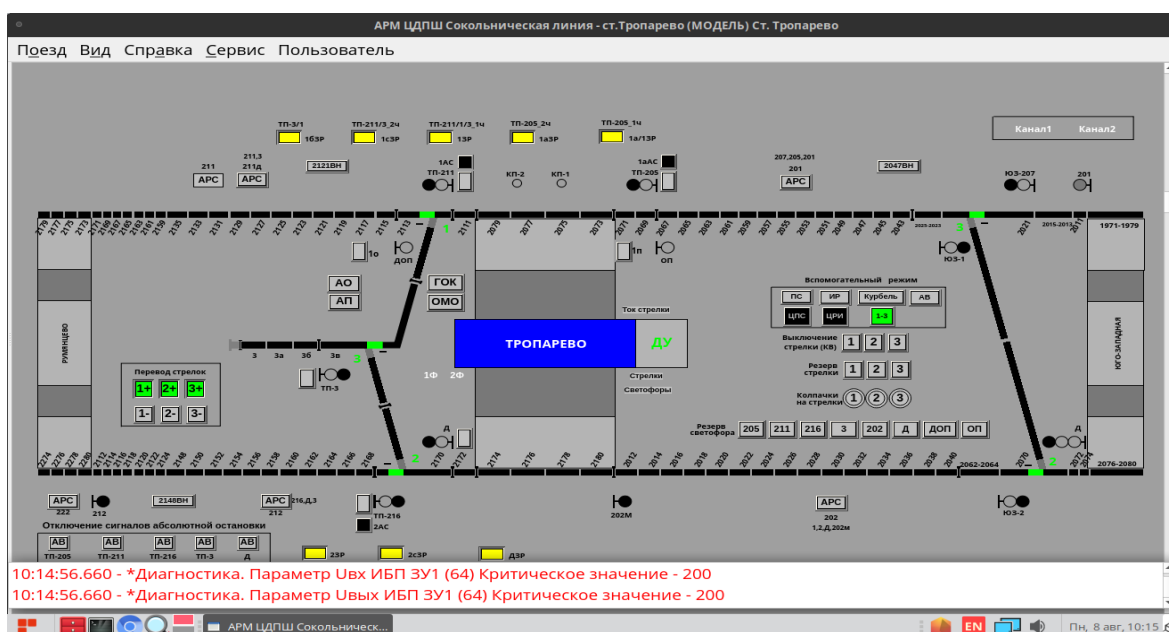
АРМ ЦДПШ Сокольническая линия - ст.Тропарево (МОДЕЛЬ) Ст. Тропарево

Поезд Вид Справка Сервис Пользователь

ТП-3/1 1б3Р
ТП-211/3_2ч 1с3Р
ТП-211/1/3_1ч 13Р
ТП-205_2ч 1а3Р
ТП-205_1ч 1а/13Р

Канал1 Канал2

211 АРС
211,3 211Д АРС
2121ВН
1АС ТП-211
КП-2 КП-1
1аАС ТП-205
207,205,201 201 АРС
2047ВН
ЮЗ-207
201

1 1о доп
1п оп
3
ЮЗ-1
1971-1979
2015-2017

АО АП ГОК ОМО

Ток стрелки
ТРОПАРЕВО ДУ
Стрелки Светофоры
1Ф 2Ф

Вспомогательный режим
ПС ИР Курбель АВ
ЦПС ЦРИ 1-3

Выключение стрелки (КВ) 1 2 3
Резерв стрелки 1 2 3
Колпачки на стрелки 1 2 3
Резерв светофора 205 211 216 3 202 Д ДОП ОП

3 3а 3б 3в
3
ТП-3

Перевод стрелок
1+ 2+ 3+
1- 2- 3-

РУМЯНЦЕВО
ЮГО-ЗАПАДНАЯ

Д
2
Д
2
2062-2064
2076-2080

АРС 222
212
2148ВН
АРС 212 216,Д,3
ТП-216 2АС
202М
АРС 202 1,2,Д,202М
ЮЗ-2

Отключение сигналов абсолютной остановки
АВ ТП-205 АВ ТП-211 АВ ТП-216 АВ ТП-3 АВ Д

23Р 2с3Р Д3Р

10:14:56.660 - *Диагностика. Параметр Uвх ИБП ЗУ1 (64) Критическое значение - 200
10:14:56.660 - *Диагностика. Параметр Uвых ИБП ЗУ1 (64) Критическое значение - 200

АРМ ЦДПШ Сокольническ...
EN
Пн, 8 авг, 10:15